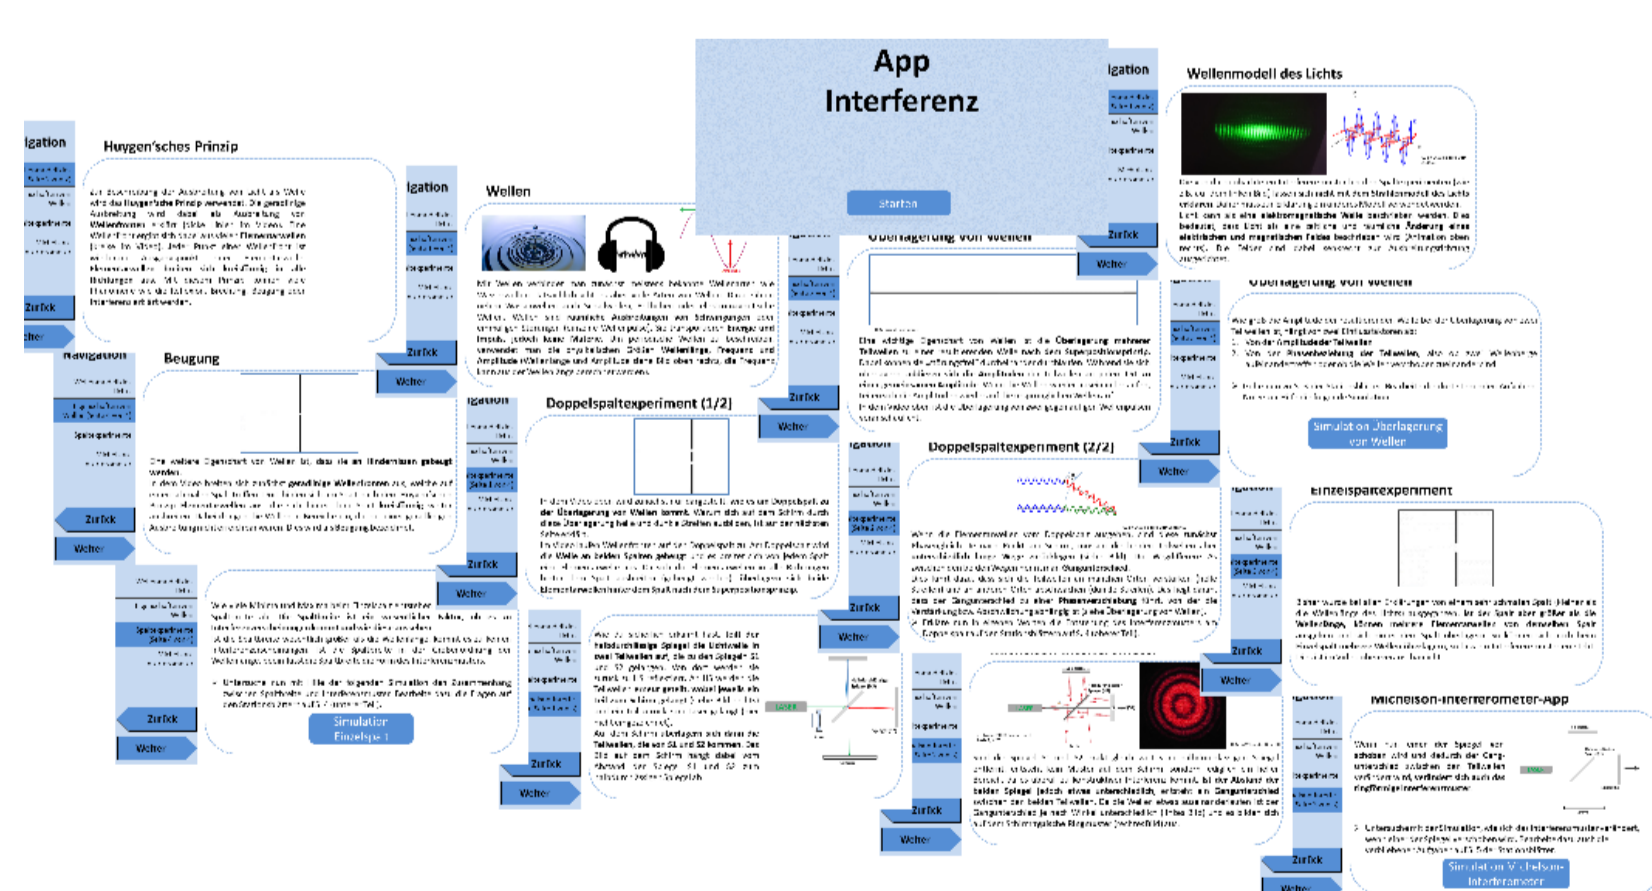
App Interferenz

Starten

Huygen'sches Prinzip

Wellen

Wellenmodell des Lichts

Beugung

Doppelspaltexperiment (1/2)

Doppelspaltexperiment (2/2)

Überlagerung von Wellen

Einzelspaltexperiment

Michelson-Interferometer-App

Navigation

Zurück

Weiter

Simulation Einzelspalt

Simulation Überlagerung von Wellen

Simulation Michelson-Interferometer

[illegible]